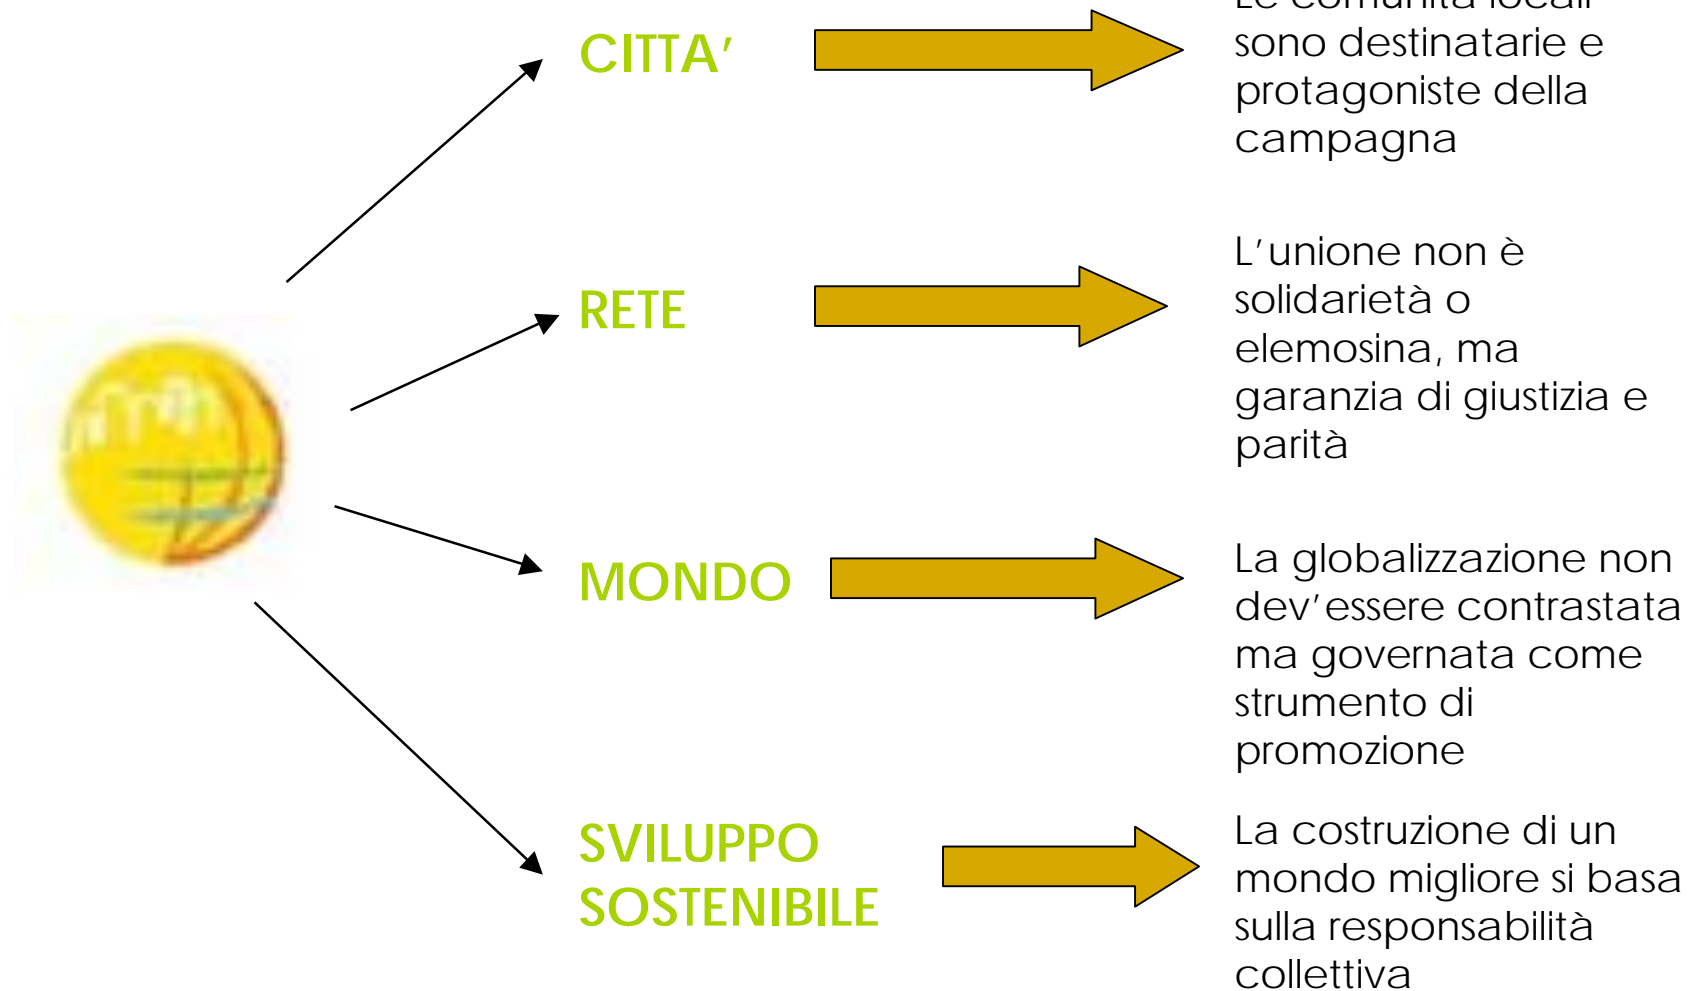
CITTA'

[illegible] sono destinatarie e protagoniste della campagna

RETE

L'unione non è solidarietà o elemosina, ma garanzia di giustizia e parità

MONDO

La globalizzazione non dev'essere contrastata ma governata come strumento di promozione

SVILUPPO SOSTENIBILE

La costruzione di un mondo migliore si basa sulla responsabilità collettiva